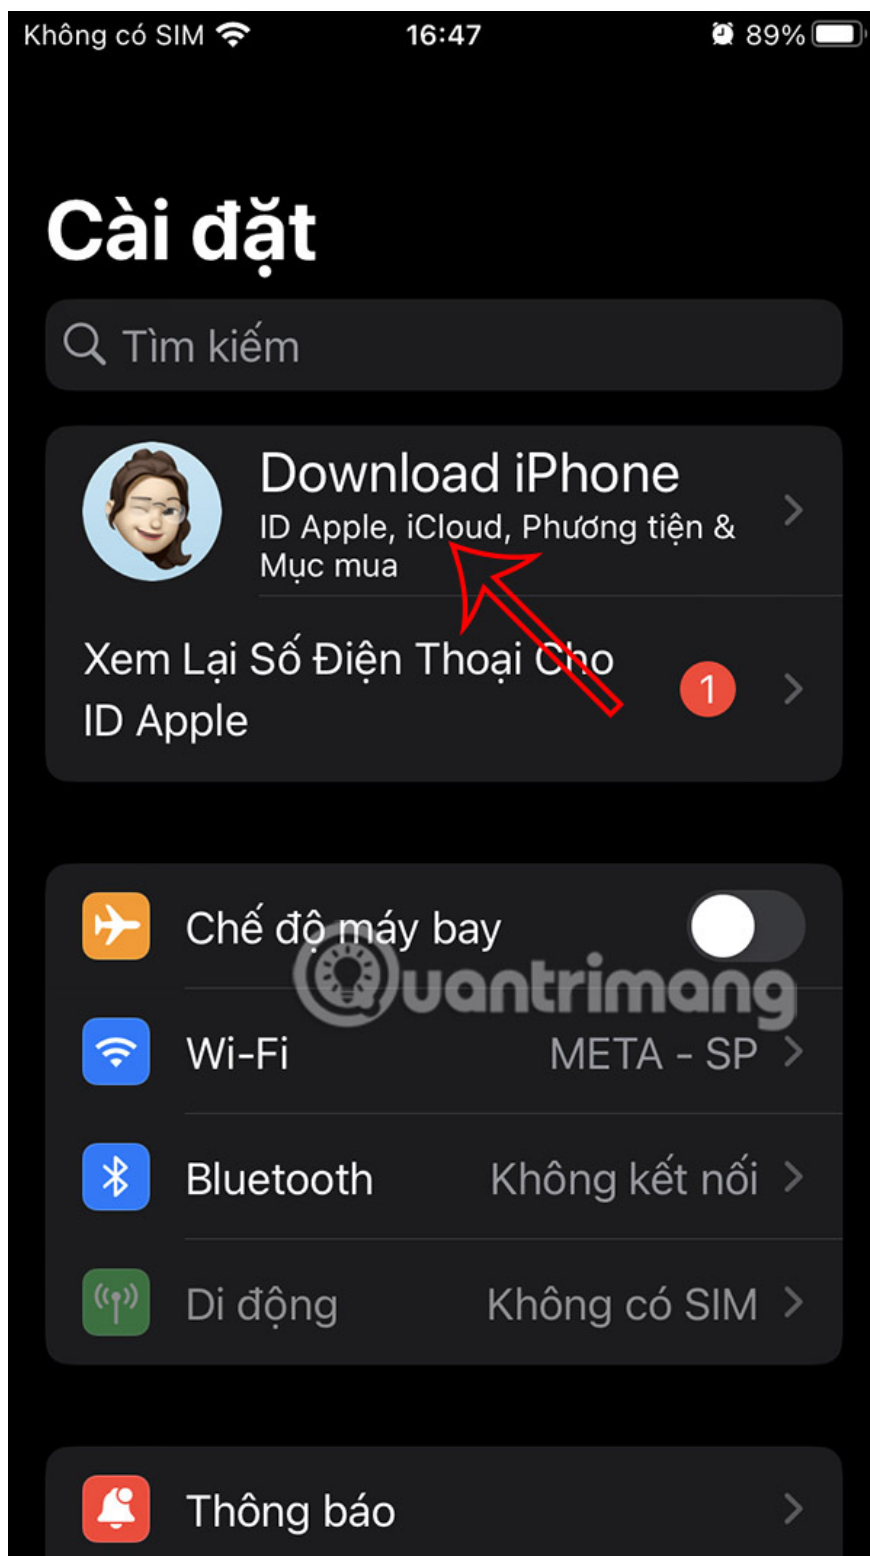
Không có SIM 16:47 89%

Cài đặt

Tìm kiếm

Download iPhone
ID Apple, iCloud, Phương tiện & Mục mua

Xem Lại Số Điện Thoại Cho ID Apple 1

Chế độ máy bay

Quantrimang

Wi-Fi META - SP

Bluetooth Không kết nối

Di động Không có SIM

Thông báo